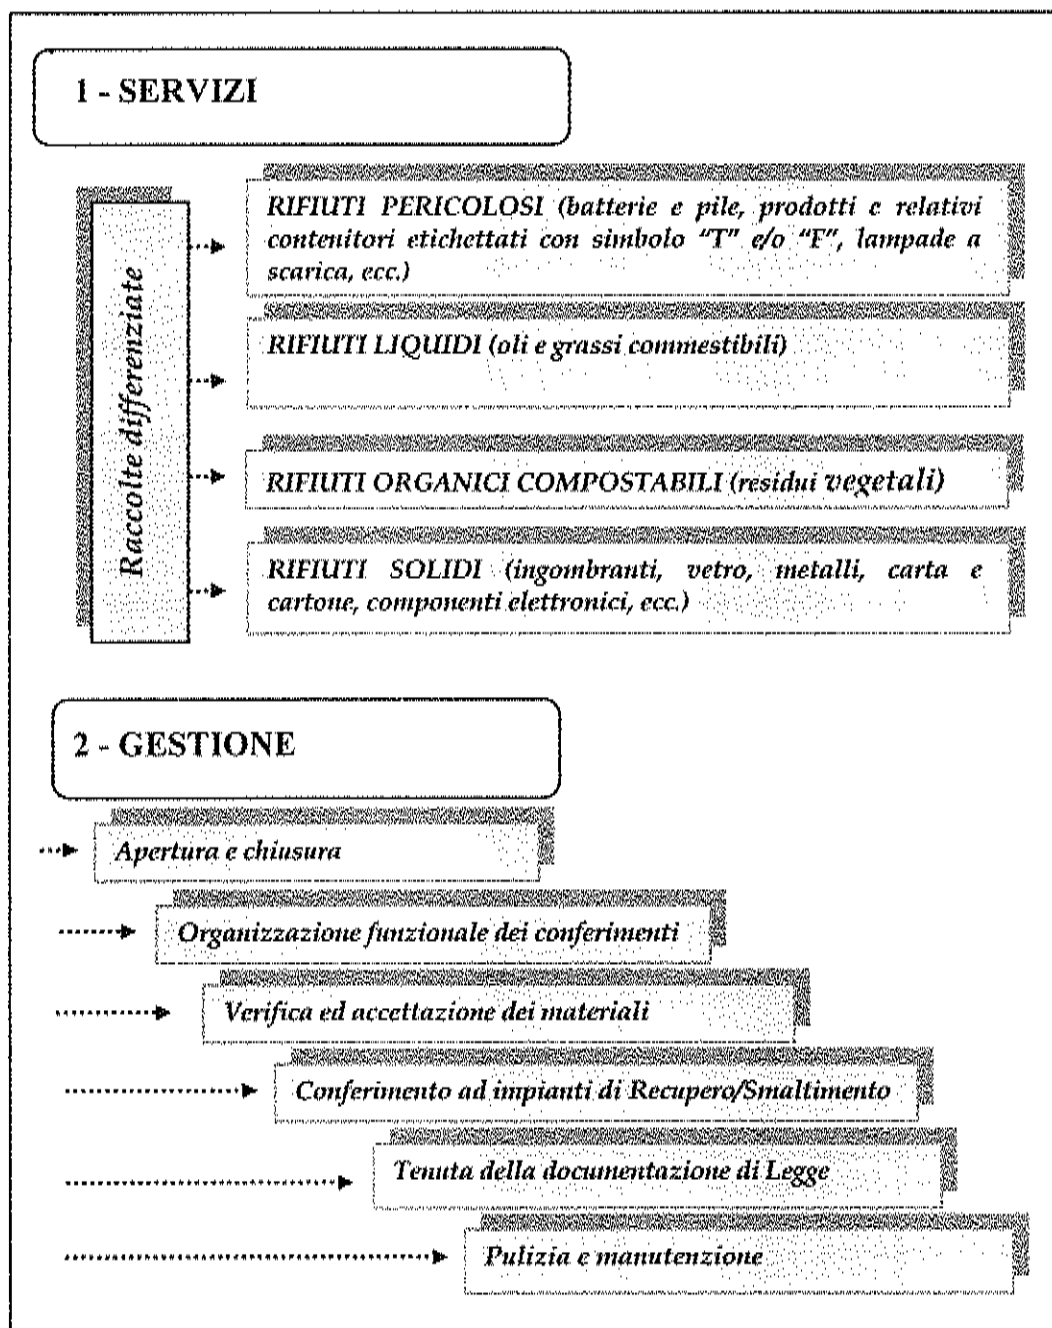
1 - SERVIZI

Raccolte differenziate

RIFIUTI PERICOLOSI (batterie e pile, prodotti e relativi contenitori etichettati con simbolo "T" e/o "F", lampade a scarica, ecc.)

RIFIUTI LIQUIDI (oli e grassi commestibili)

RIFIUTI ORGANICI COMPOSTABILI (residui vegetali)

RIFIUTI SOLIDI (ingombranti, vetro, metalli, carta e cartone, componenti elettronici, ecc.)

2 - GESTIONE

Apertura e chiusura

Organizzazione funzionale dei conferimenti

Verifica ed accettazione dei materiali

Conferimento ad impianti di Recupero/Smaltimento

Tenuta della documentazione di Legge

Pulizia e manutenzione